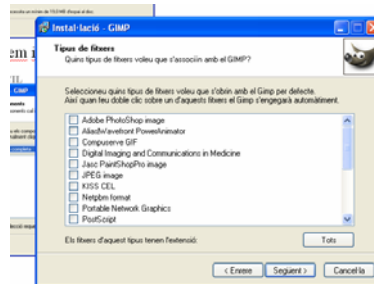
Instal·lació - GIMP

Tipus de fitxers
Quins tipus de fitxers voleu que s'associïn amb el GIMP?

Seleccioneu quins tipus de fitxers vol que s'obrin amb el Gimp per defecte. Així quan feu doble clic sobre un d'aquests fitxers el Gimp s'engegarà automàticament.

Adobe PhotoShop image
Alias|Wavefront PowerAnimator
Compuserve GIF
Digital Imaging and Communications in Medicine
Jasc PaintShopPro image
JPEG image
KISS CEL
Netpbm format
Portable Network Graphics
PostScript

Els fitxers d'aquest tipus tenen l'extensió:

Tots

< Enrere
Següent >
Cancel·la